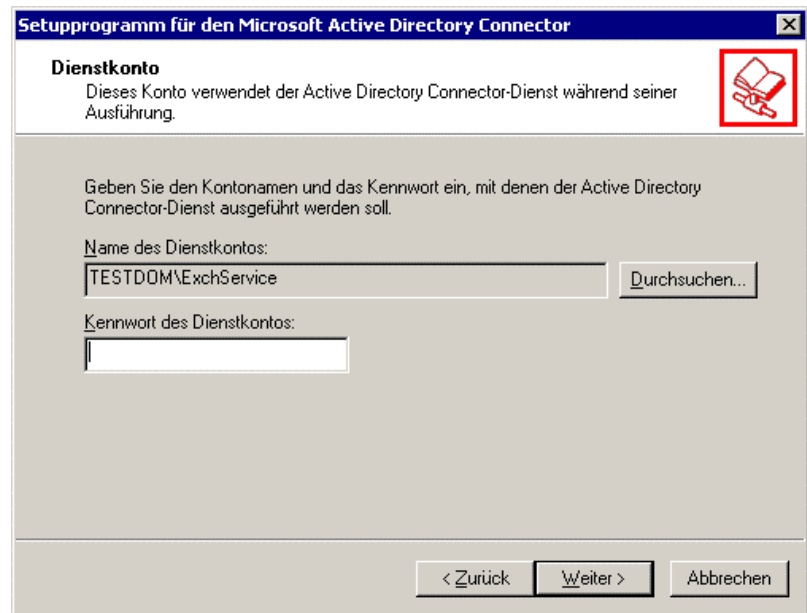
Setupprogramm für den Microsoft Active Directory Connector

Dienstkonto
Dieses Konto verwendet der Active Directory Connector-Dienst während seiner Ausführung.

Geben Sie den Kontonamen und das Kennwort ein, mit denen der Active Directory Connector-Dienst ausgeführt werden soll.

Name des Dienstkontos:
TESTDOM\ExchService
Durchsuchen...

Kennwort des Dienstkontos:

< Zurück
Weiter >
Abbrechen